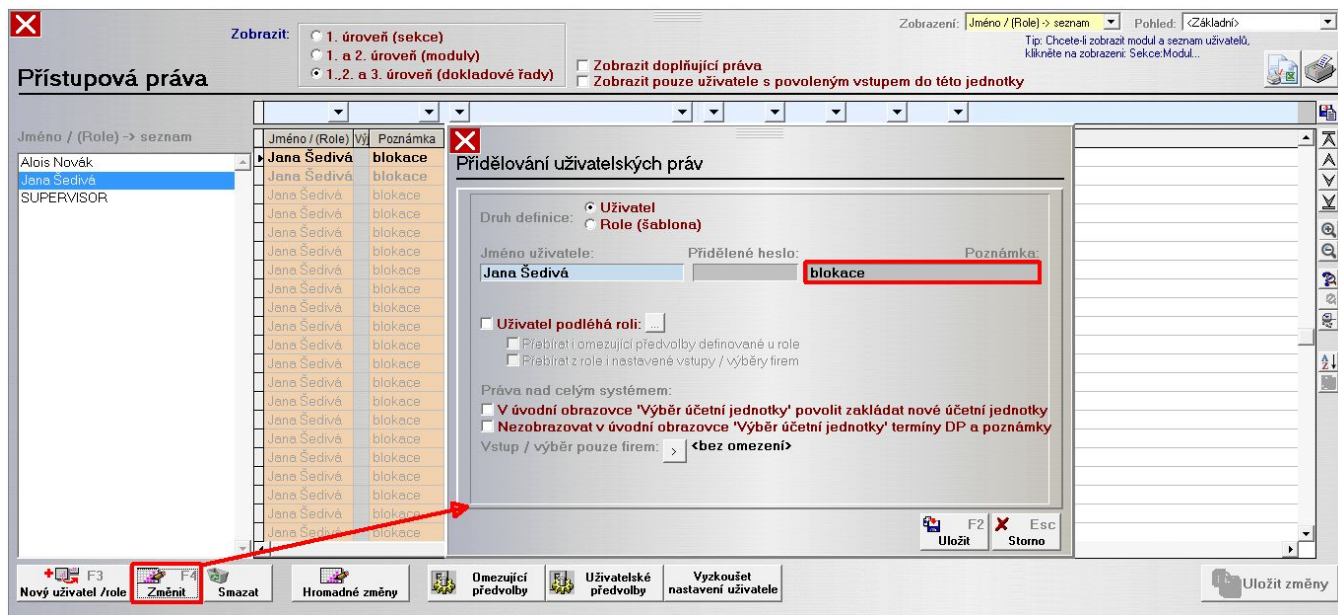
Přístupová práva

Zobrazit:
1. úroveň (sekce)
1. a 2. úroveň (moduly)
1.,2. a 3. úroveň (dokladové řady)

Zobrazit doplňující práva
Zobrazit pouze uživatele s povoleným vstupem do této jednotky

Zobrazení: Jméno / (Role) -> seznam
Pohled: <Základní>
Tip: Chcete-li zobrazit modul a seznam uživatelů, klikněte na zobrazení: Sekce:Modul...

Jméno / (Role) -> seznam
Alois Novák
Jana Šedivá
SUPERVISOR

| Jméno / (Role) | Vý | Poznámka |
|---|---|---|
| Jana Šedivá | | blokace |
| Jana Šedivá | | blokace |
| Jana Šedivá | | blokace |
| Jana Šedivá | | blokace |
| Jana Šedivá | | blokace |
| Jana Šedivá | | blokace |
| Jana Šedivá | | blokace |
| Jana Šedivá | | blokace |
| Jana Šedivá | | blokace |
| Jana Šedivá | | blokace |
| Jana Šedivá | | blokace |
| Jana Šedivá | | blokace |
| Jana Šedivá | | blokace |
| Jana Šedivá | | blokace |
| Jana Šedivá | | blokace |
| Jana Šedivá | | blokace |
| Jana Šedivá | | blokace |
| Jana Šedivá | | blokace |
| Jana Šedivá | | blokace |
| Jana Šedivá | | blokace |
| Jana Šedivá | | blokace |
| Jana Šedivá | | blokace |

Přidělování uživatelských práv

Druh definice: Uživatel
Role (šablona)

Jméno uživatele: Přidělené heslo: Poznámka:
Jana Šedivá blokace

Uživatel podléhá roli: ...
Přebírat i omezující předvolby definované u role
Přebírat z role i nastavené vstupy / výběry firem

Práva nad celým systémem:
V úvodní obrazovce 'Výběr účetní jednotky' povolit zakládat nové účetní jednotky
Nezobrazovat v úvodní obrazovce 'Výběr účetní jednotky' termíny DP a poznámky
Vstup / výběr pouze firem: > <bez omezení>

F2 Uložit
Esc Storno

F3 Nový uživatel /role
F4 Změnit
Smazat
Hromadné změny
Omezující předvolby
Uživatelské předvolby
Vyzkoušet nastavení uživatele
Uložit změny